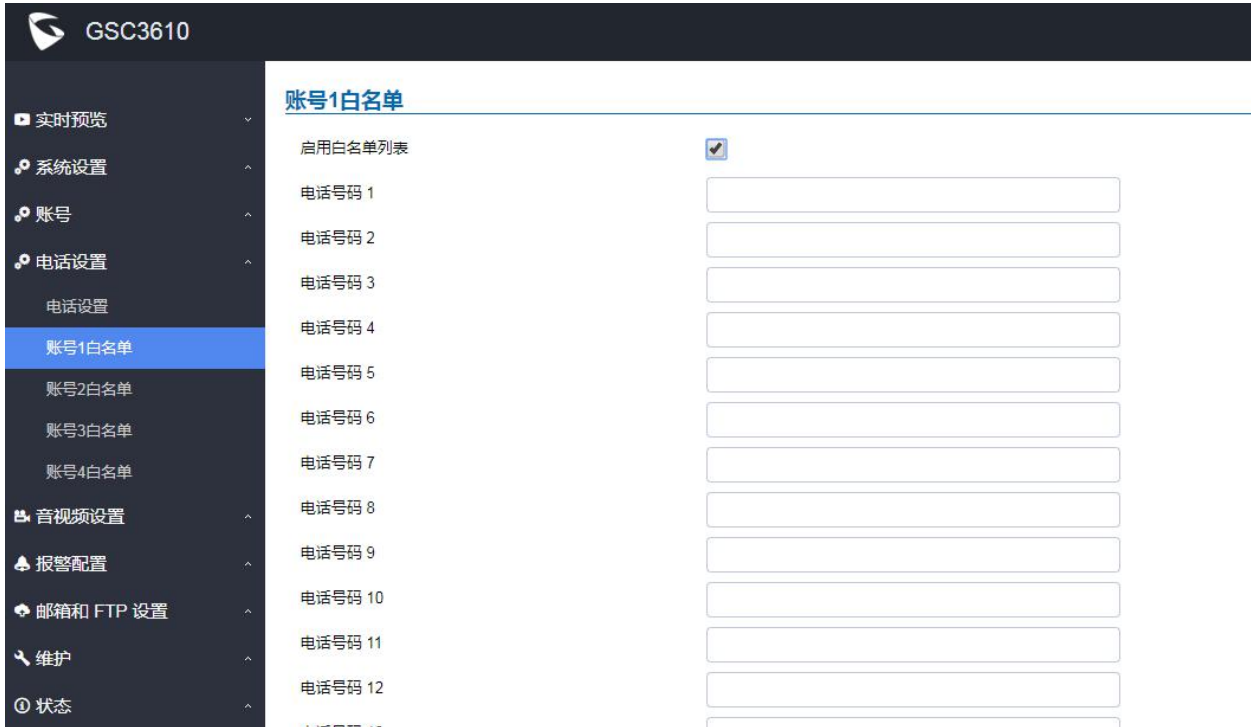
GSC3610

实时预览
系统设置
账号
电话设置
电话设置
账号1白名单
账号2白名单
账号3白名单
账号4白名单
音视频设置
报警配置
邮箱和 FTP 设置
维护
状态

账号1白名单

启用白名单列表
电话号码 1
电话号码 2
电话号码 3
电话号码 4
电话号码 5
电话号码 6
电话号码 7
电话号码 8
电话号码 9
电话号码 10
电话号码 11
电话号码 12
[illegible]